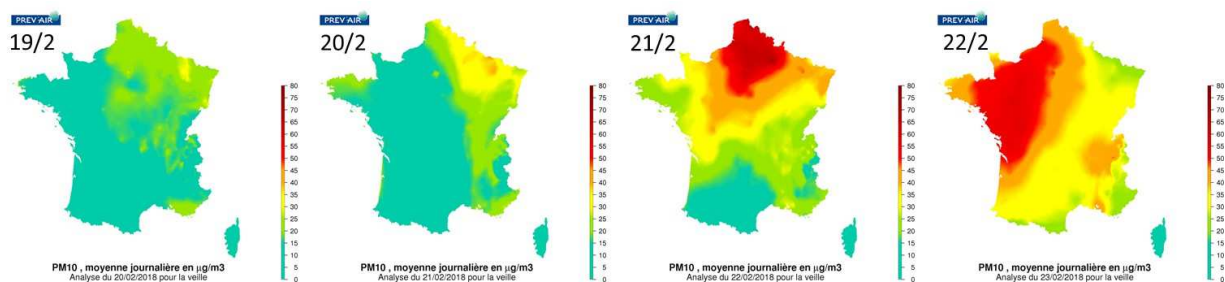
PREV'AIR
19/2
80
75
70
65
60
55
50
45
40
35
30
25
20
15
10
5
0
PM10 , moyenne journalière en $\mu$g/m3
Analyse du 20/02/2018 pour la veille

PREV'AIR
20/2
80
75
70
65
60
55
50
45
40
35
30
25
20
15
10
5
0
PM10 , moyenne journalière en $\mu$g/m3
Analyse du 21/02/2018 pour la veille

PREV'AIR
21/2
80
75
70
65
60
55
50
45
40
35
30
25
20
15
10
5
0
PM10 , moyenne journalière en $\mu$g/m3
Analyse du 22/02/2018 pour la veille

PREV'AIR
22/2
80
75
70
65
60
55
50
45
40
35
30
25
20
15
10
5
0
PM10 , moyenne journalière en $\mu$g/m3
Analyse du 23/02/2018 pour la veille